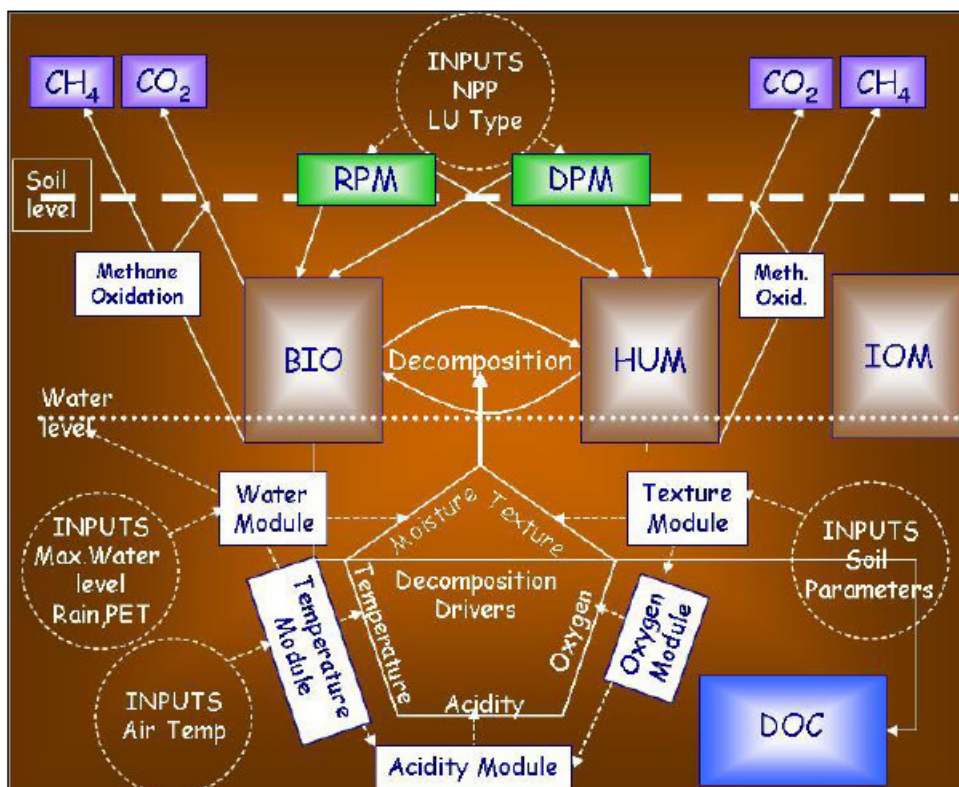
$CH_4$ $CO_2$

INPUTS NPP LU Type

$CO_2$ $CH_4$

Soil level

RPM

DPM

Methane Oxidation

BIO

Decomposition

HUM

Meth. Oxid.

IOM

Water level

Water Module

Moisture

Texture

Texture Module

INPUTS Max.Water level Rain,PET

Temperature Module

Decomposition Drivers

Temperature

Oxygen

Oxygen Module

INPUTS Soil Parameters

INPUTS Air Temp

Acidity

Acidity Module

DOC